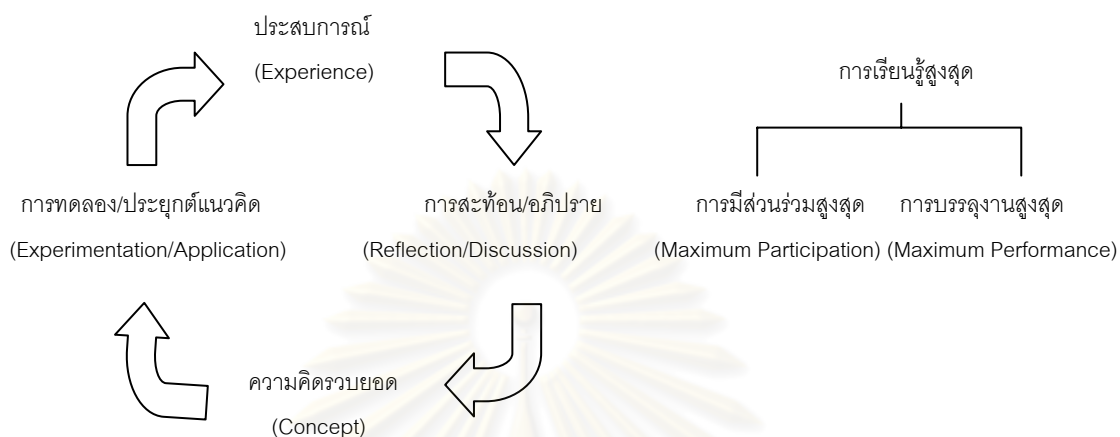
ประสบการณ์

(Experience)

การเรียนรู้สูงสุด

การทดลอง/ประยุกต์แนวคิด

(Experimentation/Application)

การสะท้อน/อภิปราย

(Reflection/Discussion)

การมีส่วนร่วมสูงสุด

(Maximum Participation)

การบรรลุงานสูงสุด

(Maximum Performance)

ความคิดรวบยอด

(Concept)